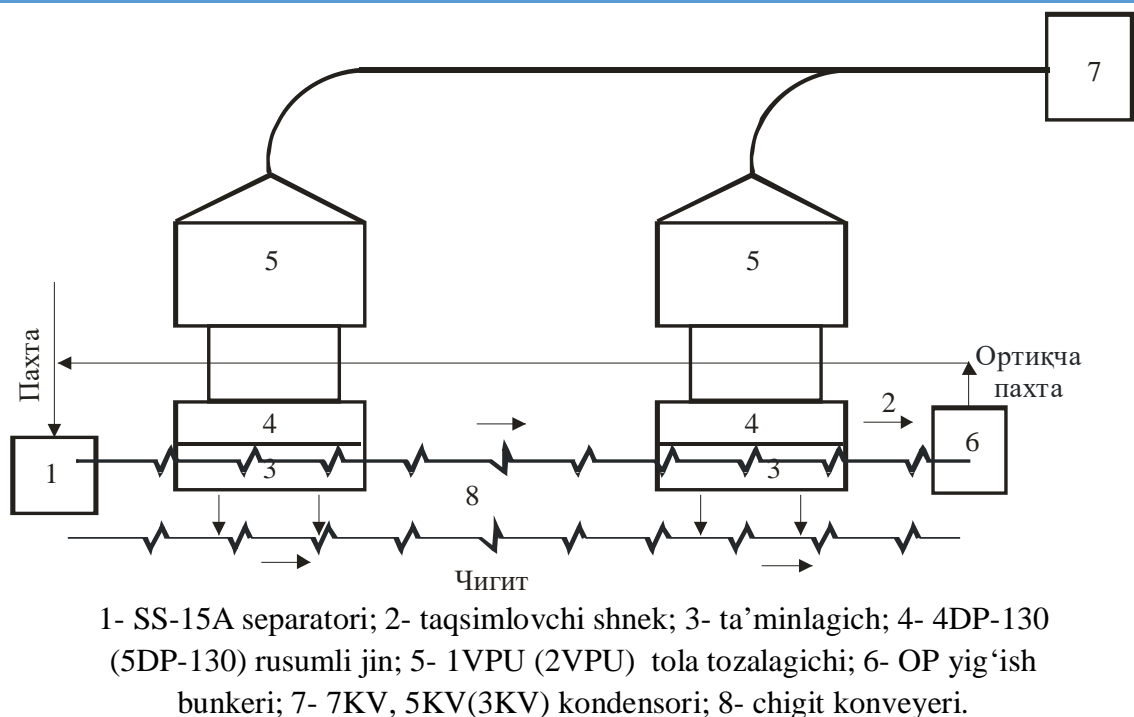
7

5

5

Пахта

Ортикча пахта

2

4

4

1

3

3

6

8

Чигит

1- SS-15A separatori; 2- taqsimlovchi shnek; 3- ta’minlagich; 4- 4DP-130 (5DP-130) rusumli jin; 5- 1VPU (2VPU) tola tozalagichi; 6- OP yig‘ish bunkeri; 7- 7KV, 5KV(3KV) kondensori; 8- chigit konveyeri.